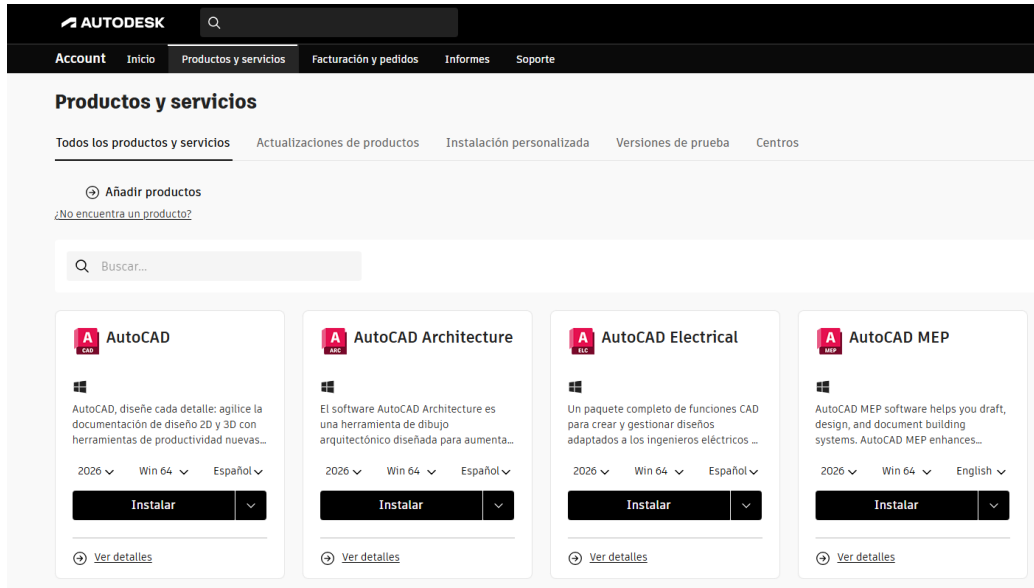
AUTODESK

Account Inicio Productos y servicios Facturación y pedidos Informes Soporte

Productos y servicios

Todos los productos y servicios Actualizaciones de productos Instalación personalizada Versiones de prueba Centros

Añadir productos
¿No encuentra un producto?

Buscar...

A CAD AutoCAD

AutoCAD, diseñe cada detalle: agilice la documentación de diseño 2D y 3D con herramientas de productividad nuevas...

2026 Win 64 Español

Instalar

Ver detalles

A ARC AutoCAD Architecture

El software AutoCAD Architecture es una herramienta de dibujo arquitectónico diseñada para aumenta...

2026 Win 64 Español

Instalar

Ver detalles

A ELC AutoCAD Electrical

Un paquete completo de funciones CAD para crear y gestionar diseños adaptados a los ingenieros eléctricos ...

2026 Win 64 Español

Instalar

Ver detalles

A MEP AutoCAD MEP

AutoCAD MEP software helps you draft, design, and document building systems. AutoCAD MEP enhances...

2026 Win 64 English

Instalar

Ver detalles